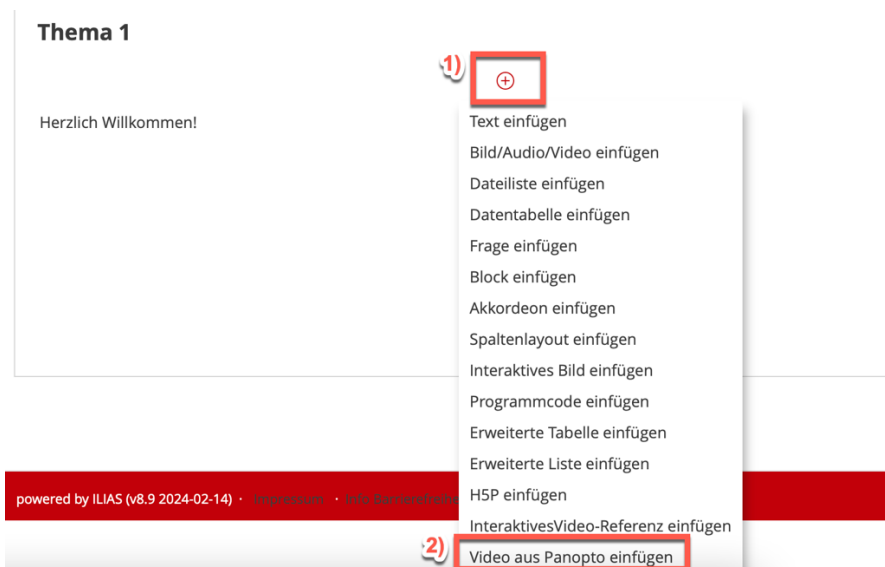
Thema 1

1)

⊕

Herzlich Willkommen!

Text einfügen
Bild/Audio/Video einfügen
Dateiliste einfügen
Datentabelle einfügen
Frage einfügen
Block einfügen
Akkordeon einfügen
Spaltenlayout einfügen
Interaktives Bild einfügen
Programmcode einfügen
Erweiterte Tabelle einfügen
Erweiterte Liste einfügen
H5P einfügen
InteraktivesVideo-Referenz einfügen
2)
Video aus Panopto einfügen

powered by ILIAS (v8.9 2024-02-14) · Impressum · Info Barrierefreiheit